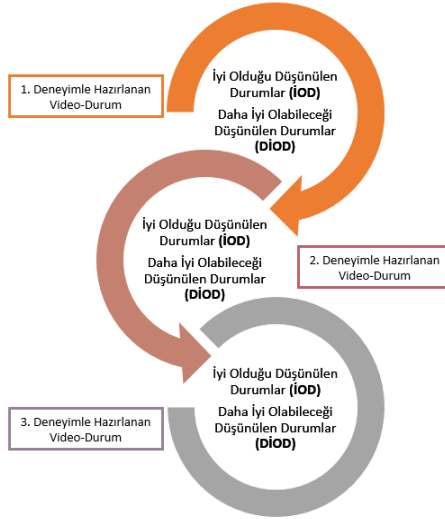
1. Deneyimle Hazırlanan Video-Durum

İyi Olduğu Düşünülen Durumlar (İOD)

Daha İyi Olabileceği Düşünülen Durumlar (DİOD)

İyi Olduğu Düşünülen Durumlar (İOD)

Daha İyi Olabileceği Düşünülen Durumlar (DİOD)

2. Deneyimle Hazırlanan Video-Durum

İyi Olduğu Düşünülen Durumlar (İOD)

Daha İyi Olabileceği Düşünülen Durumlar (DİOD)

3. Deneyimle Hazırlanan Video-Durum